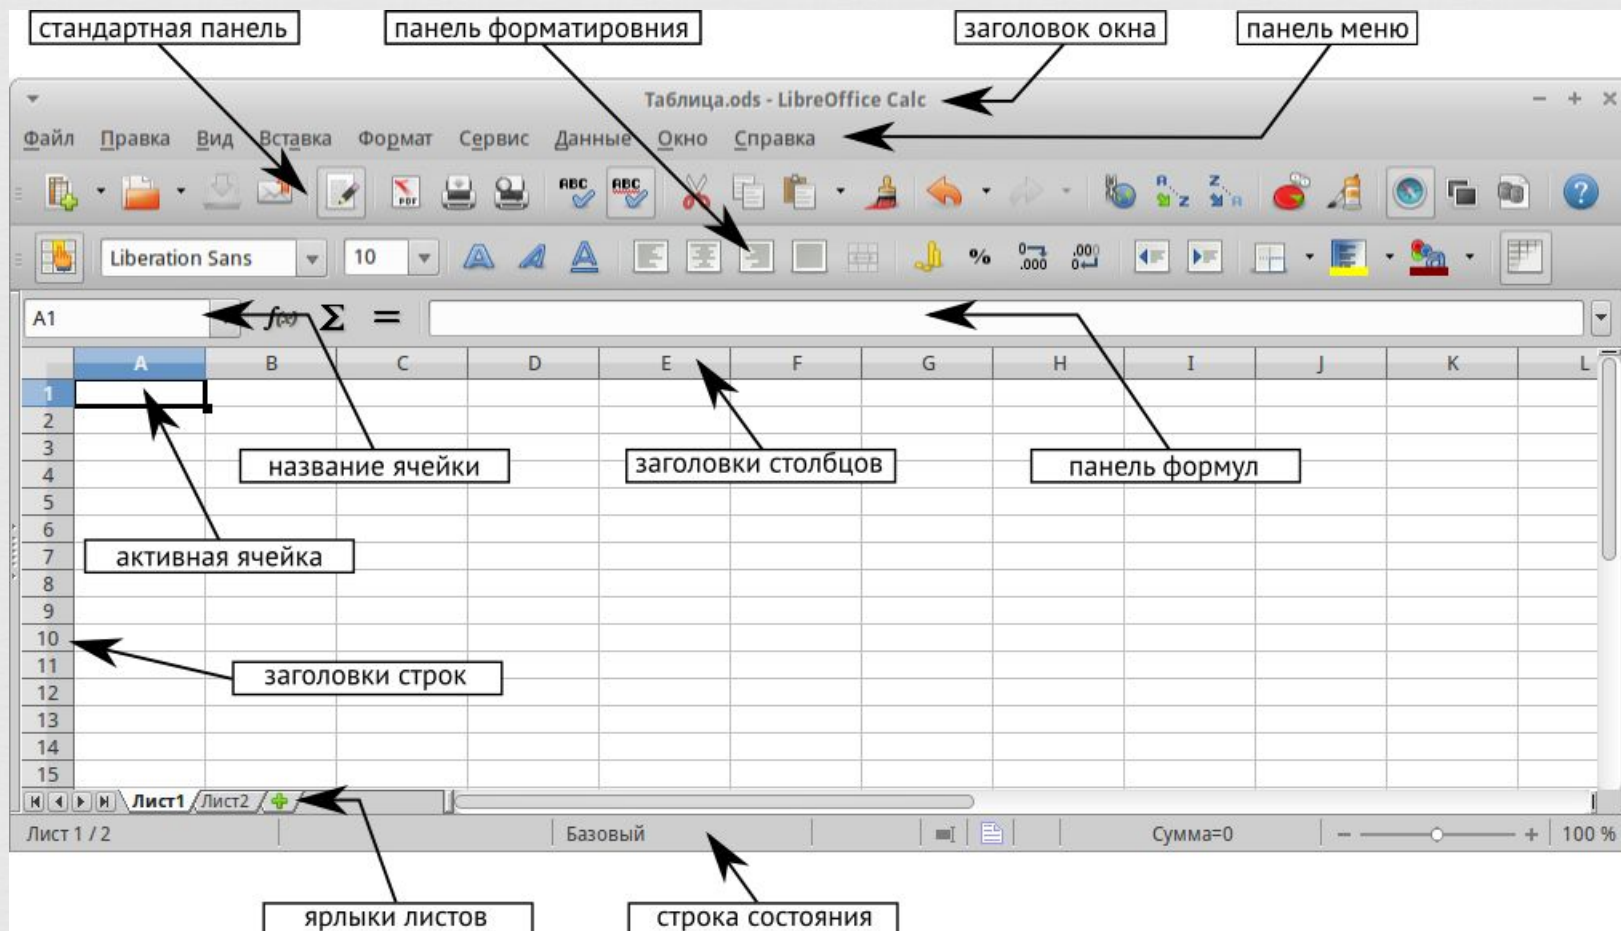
стандартная панель
панель форматировния
заголовок окна
панель меню

Таблица.ods - LibreOffice Calc

Файл Правка Вид Вставка Формат Сервис Данные Окно Справка

Liberation Sans
10

A1
$f(x)$ $\Sigma$ =

| | A | B | C | D | E | F | G | H | I | J | K | L |
|---|---|---|---|---|---|---|---|---|---|---|---|---|
| 1 | | | | | | | | | | | | |
| 2 | | | | | | | | | | | | |
| 3 | | | | | | | | | | | | |
| 4 | | | | | | | | | | | | |
| 5 | | | | | | | | | | | | |
| 6 | | | | | | | | | | | | |
| 7 | | | | | | | | | | | | |
| 8 | | | | | | | | | | | | |
| 9 | | | | | | | | | | | | |
| 10 | | | | | | | | | | | | |
| 11 | | | | | | | | | | | | |
| 12 | | | | | | | | | | | | |
| 13 | | | | | | | | | | | | |
| 14 | | | | | | | | | | | | |
| 15 | | | | | | | | | | | | |

название ячейки
заголовки столбцов
панель формул
активная ячейка
заголовки строк

Лист1 Лист2

Лист 1 / 2 Базовый Сумма=0 100 %

ярлыки листов
строка состояния